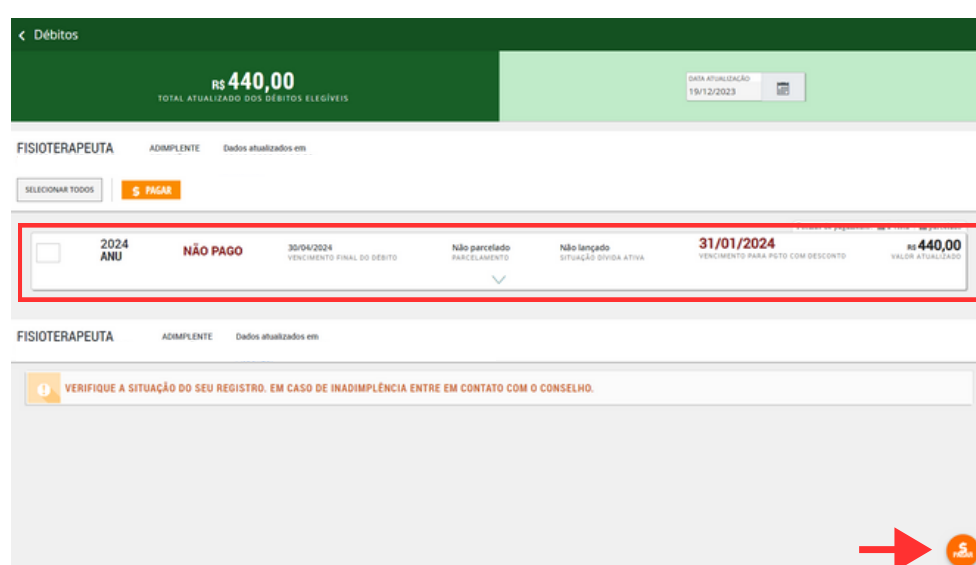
Débitos

R$ 440,00
TOTAL ATUALIZADO DOS DÉBITOS ELEGÍVEIS

DATA ATUALIZAÇÃO
19/12/2023

FISIOTERAPEUTA ADIMPLENTE Dados atualizados em

SELECIONAR TODOS
$ PAGAR

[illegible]

2024
ANU
NÃO PAGO
30/04/2024
VENCIMENTO FINAL DO DÉBITO
Não parcelado
PARCELAMENTO
Não lançado
SITUAÇÃO DÍVIDA ATIVA
31/01/2024
VENCIMENTO PARA PGTO COM DESCONTO
R$ 440,00
VALOR ATUALIZADO

FISIOTERAPEUTA ADIMPLENTE Dados atualizados em

VERIFIQUE A SITUAÇÃO DO SEU REGISTRO. EM CASO DE INADIMPLÊNCIA ENTRE EM CONTATO COM O CONSELHO.

$
PAGAR